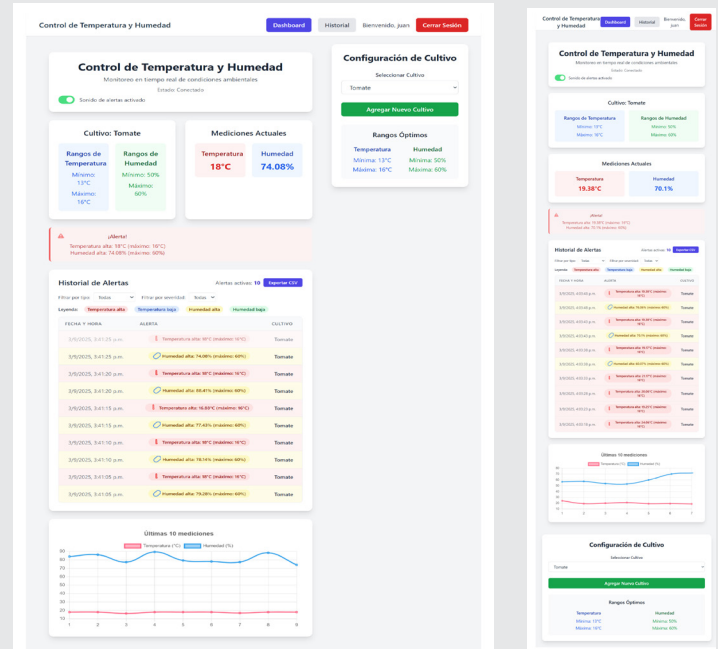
Control de Temperatura y Humedad

Dashboard Historial Bienvenido, juan Cerrar Sesión

Control de Temperatura y Humedad

Monitoreo en tiempo real de condiciones ambientales

Estado: Conectado

Sonido de alertas activado

Cultivo: Tomate

Rangos de Temperatura
Mínimo: 13°C
Máximo: 16°C

Rangos de Humedad
Mínimo: 50%
Máximo: 60%

Mediciones Actuales

Temperatura
18°C

Humedad
74.08%

Configuración de Cultivo

Seleccionar Cultivo

Tomate

Agregar Nuevo Cultivo

Rangos Óptimos

Temperatura
Mínima: 13°C
Máxima: 16°C

Humedad
Mínima: 50%
Máxima: 60%

¡Alerta!
Temperatura alta: 18°C (máximo: 16°C)
Humedad alta: 74.08% (máximo: 60%)

Historial de Alertas

Alertas activas: 10 Exportar CSV

Filtrar por tipo: Todas Filtrar por severidad: Todas

Leyenda: Temperatura alta Temperatura baja Humedad alta Humedad baja

| FECHA Y HORA | ALERTA | CULTIVO |
|---|---|---|
| 3/6/2025, 3:41:25 p.m. | Temperatura alta: 18°C (máximo: 16°C) | Tomate |
| 3/6/2025, 3:41:25 p.m. | Humedad alta: 74.08% (máximo: 60%) | Tomate |
| 3/6/2025, 3:41:20 p.m. | Temperatura alta: 18°C (máximo: 16°C) | Tomate |
| 3/6/2025, 3:41:20 p.m. | Humedad alta: 88.41% (máximo: 60%) | Tomate |
| 3/6/2025, 3:41:15 p.m. | Temperatura alta: 16.85°C (máximo: 16°C) | Tomate |
| 3/6/2025, 3:41:15 p.m. | Humedad alta: 77.43% (máximo: 60%) | Tomate |
| 3/6/2025, 3:41:10 p.m. | Temperatura alta: 18°C (máximo: 16°C) | Tomate |
| 3/6/2025, 3:41:10 p.m. | Humedad alta: 78.14% (máximo: 60%) | Tomate |
| 3/6/2025, 3:41:05 p.m. | Temperatura alta: 18°C (máximo: 16°C) | Tomate |
| 3/6/2025, 3:41:05 p.m. | Humedad alta: 79.28% (máximo: 60%) | Tomate |

Últimas 10 mediciones

Temperatura (°C) Humedad (%)

90 80 70 60 50 40 30 20 10 0

1 2 3 4 5 6 7 8 9

Control de Temperatura y Humedad

Dashboard Historial Bienvenido, juan Cerrar Sesión

Control de Temperatura y Humedad

Monitoreo en tiempo real de condiciones ambientales

Estado: Conectado

Sonido de alertas activado

Cultivo: Tomate

Rangos de Temperatura
Mínimo: 13°C
Máximo: 16°C

Rangos de Humedad
Mínimo: 50%
Máximo: 60%

Mediciones Actuales

Temperatura
19.38°C

Humedad
70.1%

¡Alerta!
Temperatura alta: 19.38°C (máximo: 16°C)
Humedad alta: 70.1% (máximo: 60%)

Historial de Alertas

Alertas activas: 10 Exportar CSV

Filtrar por tipo: Todas Filtrar por severidad: Todas

Leyenda: Temperatura alta Temperatura baja Humedad alta Humedad baja

| FECHA Y HORA | ALERTA | CULTIVO |
|---|---|---|
| 3/6/2025, 4:10:45 p.m. | Temperatura alta: 19.38°C (máximo: 16°C) | Tomate |
| 3/6/2025, 4:10:45 p.m. | Humedad alta: 70.1% (máximo: 60%) | Tomate |
| 3/6/2025, 4:10:40 p.m. | Temperatura alta: 19.40°C (máximo: 16°C) | Tomate |
| 3/6/2025, 4:10:40 p.m. | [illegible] | Tomate |
| 3/6/2025, 4:10:35 p.m. | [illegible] | Tomate |
| 3/6/2025, 4:10:35 p.m. | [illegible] | Tomate |
| 3/6/2025, 4:10:30 p.m. | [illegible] | Tomate |
| 3/6/2025, 4:10:30 p.m. | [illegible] | Tomate |
| 3/6/2025, 4:10:25 p.m. | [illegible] | Tomate |
| 3/6/2025, 4:10:25 p.m. | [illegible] | Tomate |

Últimas 10 mediciones

Temperatura (°C) Humedad (%)

1 2 3 4 5 6 7

Configuración de Cultivo

Seleccionar Cultivo

Tomate

Agregar Nuevo Cultivo

Rangos Óptimos

Temperatura
Mínima: 13°C
Máxima: 16°C

Humedad
Mínima: 50%
Máxima: 60%